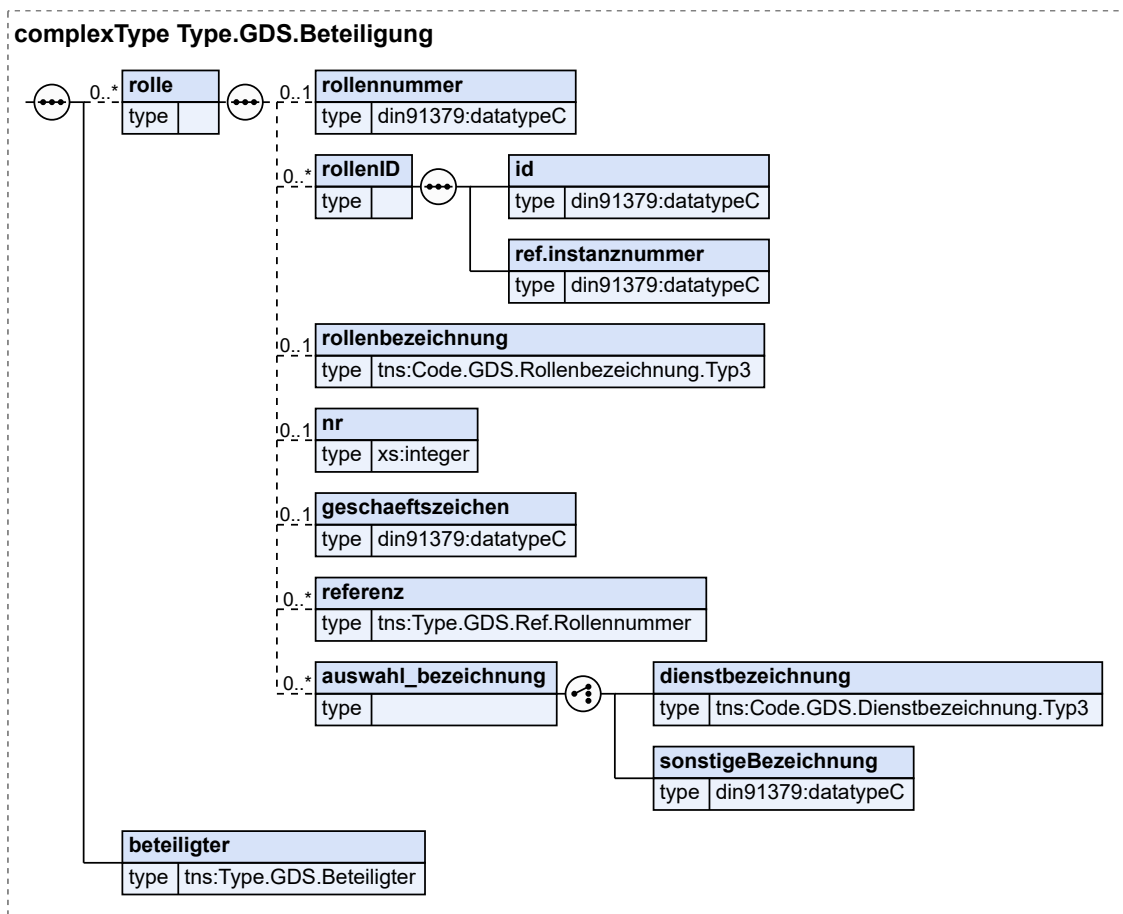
complexType Type.GDS.Beteiligung

0..*

rolle

type

0..1

rollennummer

type din91379:datatypeC

0..*

rollenID

type

id

type din91379:datatypeC

ref.instanznummer

type din91379:datatypeC

0..1

rollenbezeichnung

type tns:Code.GDS.Rollenbezeichnung.Typ3

0..1

nr

type xs:integer

0..1

geschaeftszeichen

type din91379:datatypeC

0..*

referenz

type tns:Type.GDS.Ref.Rollennummer

0..*

auswahl_bezeichnung

type

dienstbezeichnung

type tns:Code.GDS.Dienstbezeichnung.Typ3

sonstigeBezeichnung

type din91379:datatypeC

beteiligter

type tns:Type.GDS.Beteiligter